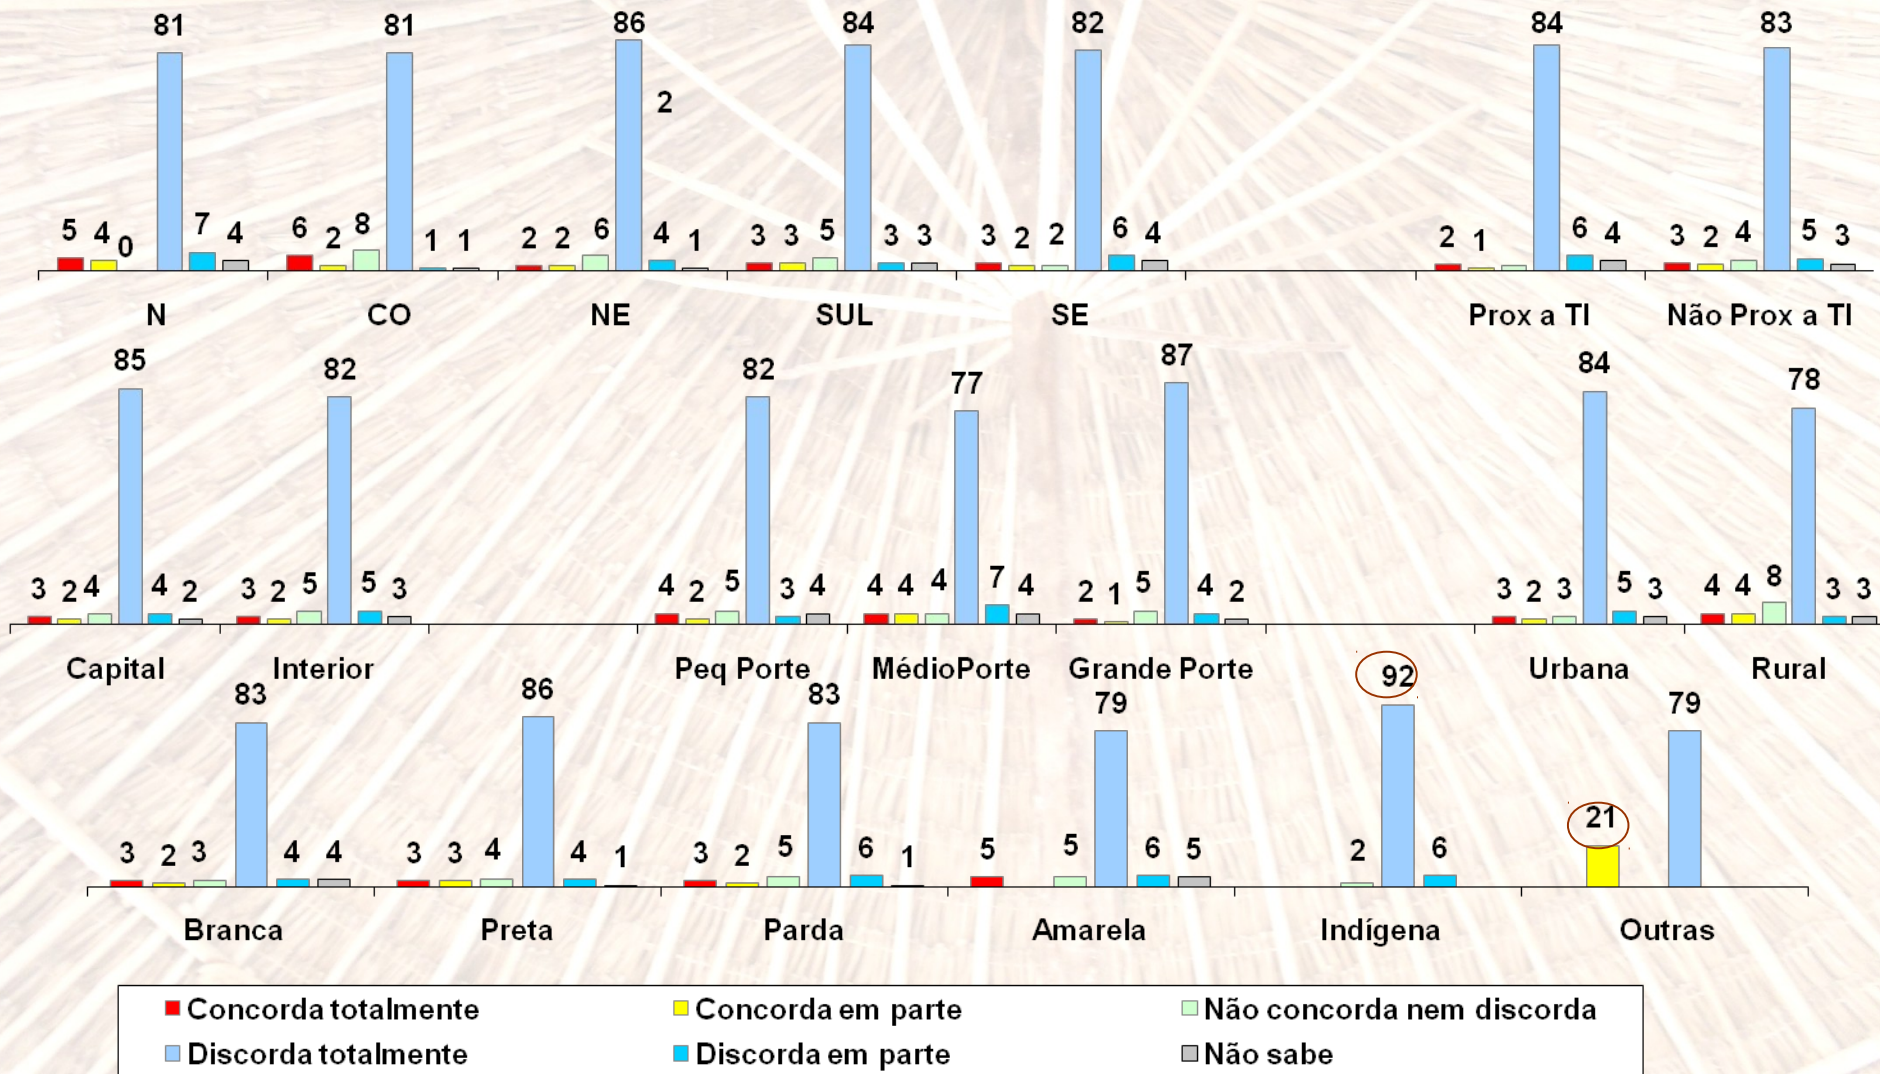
81
5 4 0
7 4
N

81
6 2 8
1 1
CO

86
2
2 2 6
4 1
NE

84
3 3 5
3 3
SUL

82
3 2 2
6 4
SE

84
2 1
6 4
Prox a TI

83
3 2 4
5 3
Não Prox a TI

85
3 2 4
4 2
Capital

82
3 2 5
5 3
Interior

82
4 2 5
3 4
Peq Porte

77
4 4 4
7 4
MédioPorte

87
2 1 5
4 2
Grande Porte

84
3 2 3
5 3
Urbana

78
4 4 8
3 3
Rural

83
3 2 3
4 4
Branca

86
3 3 4
4 1
Preta

83
3 2 5
6 1
Parda

79
5
5
6 5
Amarela

92
2
6
Indígena

79
21
Outras

Concorda totalmente
Concorda em parte
Não concorda nem discorda
Discorda totalmente
Discorda em parte
Não sabe